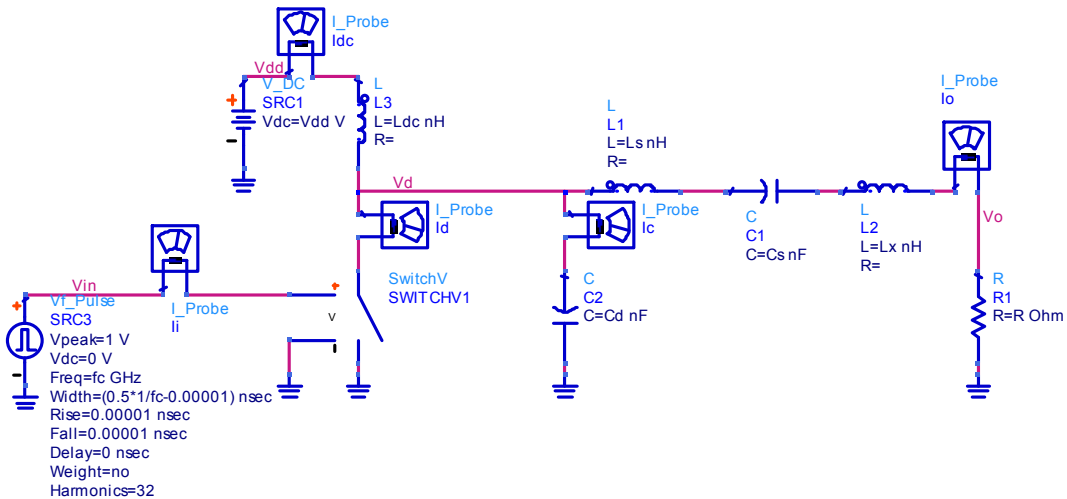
I_Probe
Idc

Vdd
V_DC
SRC1
Vdc=Vdd V

L
L3
L=Ldc nH
R=

L
L1
L=Ls nH
R=

I_Probe
Io

Vd

I_Probe
Id

I_Probe
Ic

C
C1
C=Cs nF

L
L2
L=Lx nH
R=

Vo

Vin
Vf_Pulse
SRC3
Vpeak=1 V
Vdc=0 V
Freq=fc GHz
Width=(0.5*1/fc-0.00001) nsec
Rise=0.00001 nsec
Fall=0.00001 nsec
Delay=0 nsec
Weight=no
Harmonics=32

I_Probe
Ii

v

SwitchV
SWITCHV1

C
C2
C=Cd nF

R
R1
R=R Ohm